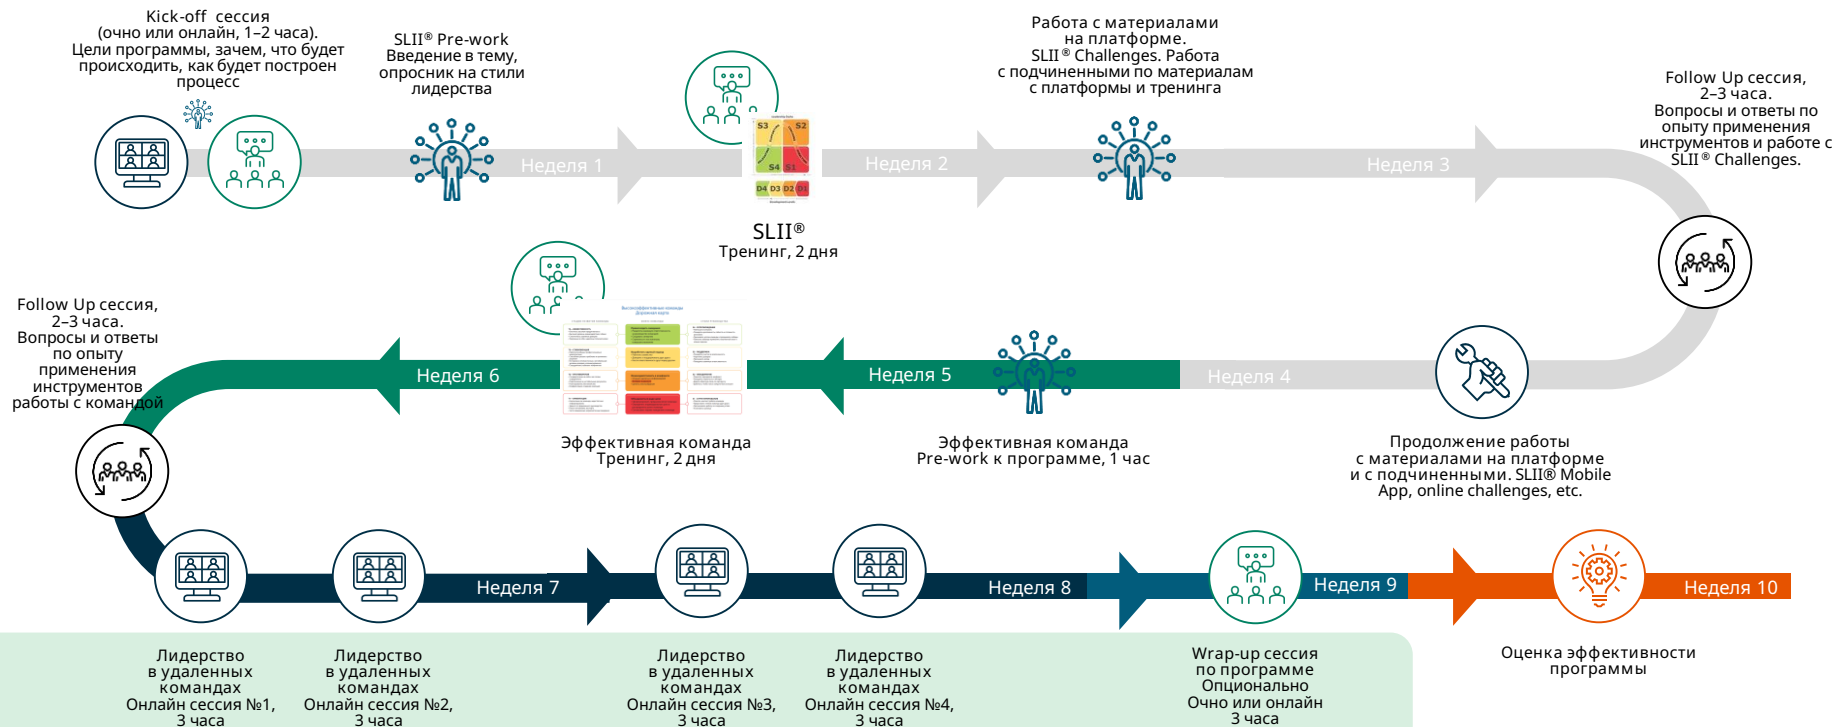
Kick-off сессия
(очно или онлайн, 1–2 часа).
Цели программы, зачем, что будет происходить, как будет построен процесс

SLII® Pre-work
Введение в тему, опросник на стили лидерства

Работа с материалами на платформе.
SLII® Challenges. Работа с подчиненными по материалам с платформы и тренинга

Follow Up сессия,
2–3 часа.
Вопросы и ответы по опыту применения инструментов и работе с SLII® Challenges.

Неделя 1

S3 S2 S4 S1
D4 D3 D2 D1

Неделя 2

Неделя 3

SLII®
Тренинг, 2 дня

Follow Up сессия,
2–3 часа.
Вопросы и ответы по опыту применения инструментов работы с командой

Неделя 6

Неделя 5

Неделя 4

Эффективная команда
Тренинг, 2 дня

Эффективная команда
Pre-work к программе, 1 час

Продолжение работы с материалами на платформе и с подчиненными. SLII® Mobile App, online challenges, etc.

Неделя 7

Неделя 8

Неделя 9

Неделя 10

Лидерство в удаленных командах
Онлайн сессия №1,
3 часа

Лидерство в удаленных командах
Онлайн сессия №2,
3 часа

Лидерство в удаленных командах
Онлайн сессия №3,
3 часа

Лидерство в удаленных командах
Онлайн сессия №4,
3 часа

Wrap-up сессия по программе
Опционально
Очно или онлайн
3 часа

Оценка эффективности программы